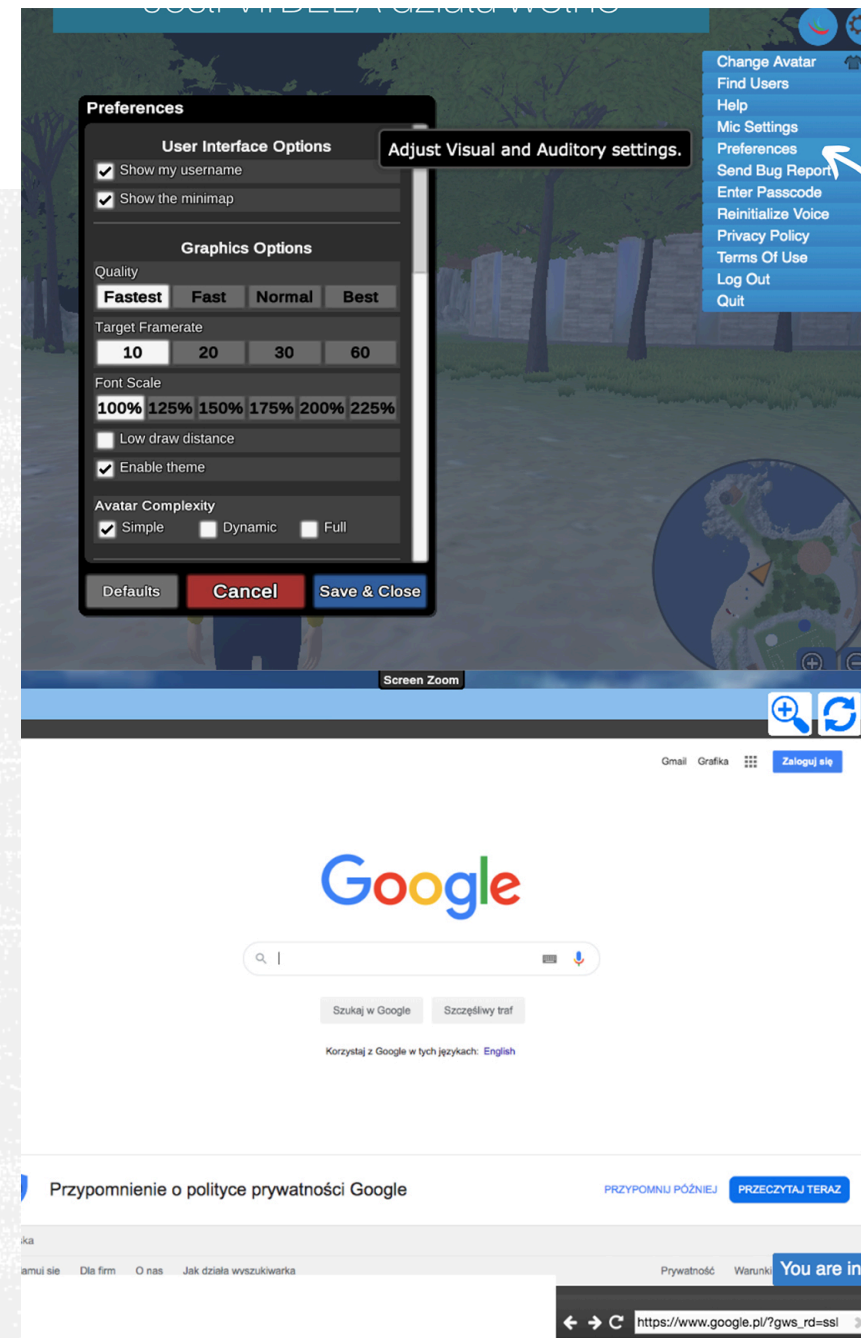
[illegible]

Change Avatar
Find Users
Help
Mic Settings
Preferences
Send Bug Report
Enter Passcode
Reinitialize Voice
Privacy Policy
Terms Of Use
Log Out
Quit

Adjust Visual and Auditory settings.

Preferences

User Interface Options
Show my username
Show the minimap

Graphics Options
Quality
Fastest Fast Normal Best
Target Framerate
10 20 30 60
Font Scale
100% 125% 150% 175% 200% 225%
Low draw distance
Enable theme

Avatar Complexity
Simple Dynamic Full

Defaults Cancel Save & Close

Screen Zoom

Gmail Grafika Zaloguj się

Google

Szukaj w Google Szczęśliwy traf

Korzystaj z Google w tych językach: English

Przypomnienie o polityce prywatności Google

PRZYPOMNIJ PÓŹNIEJ PRZECZYTAJ TERAZ

ka

amui sie Dla firm O nas Jak działa wyszukiwarka Prywatność Warunki

You are in

https://www.google.pl/?gws_rd=ssl